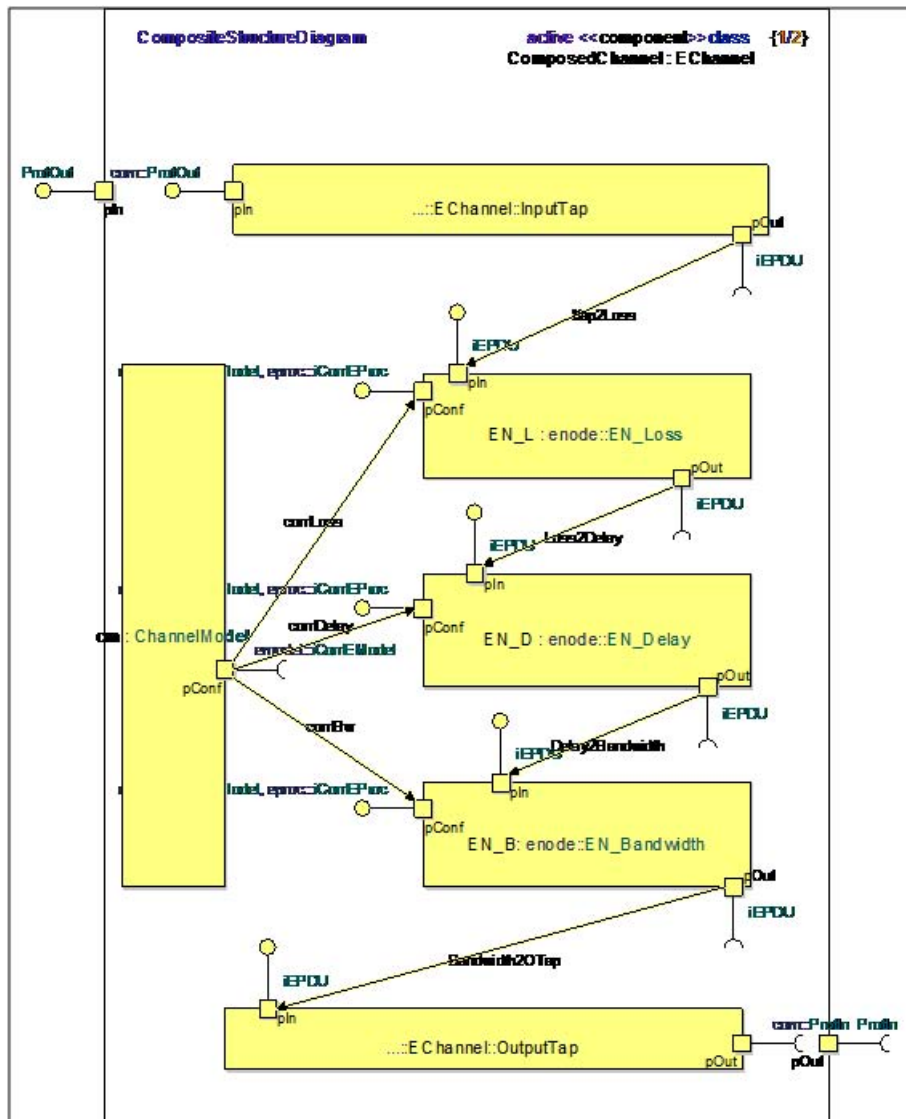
CompositeStructureDiagram

active <<component>> class {1/2}
ComposedChannel : EChannel

ProtOut conn:ProtOut
pIn

pIn
...::EChannel::InputTap
pOut
iEPDU

Sip2Loss

iEPDU
pIn
lodel, eproc::iConfEProc
pConf
EN_L : enode::EN_Loss
pOut
iEPDU

confLoss

iEPDU Loss2Delay
pIn
lodel, eproc::iConfEProc
pConf
confDelay
EN_D : enode::EN_Delay
cm : ChannelModel
eproc::iConfEModel
pConf
pOut
iEPDU

confBw
iEPDU Delay2Bandwidth
pIn
lodel, eproc::iConfEProc
pConf
EN_B: enode::EN_Bandwidth
pOut
iEPDU

iEPDU
Sandwidth2OTap
pIn
...::EChannel::OutputTap
pOut
conn:ProtIn ProtIn
pOut